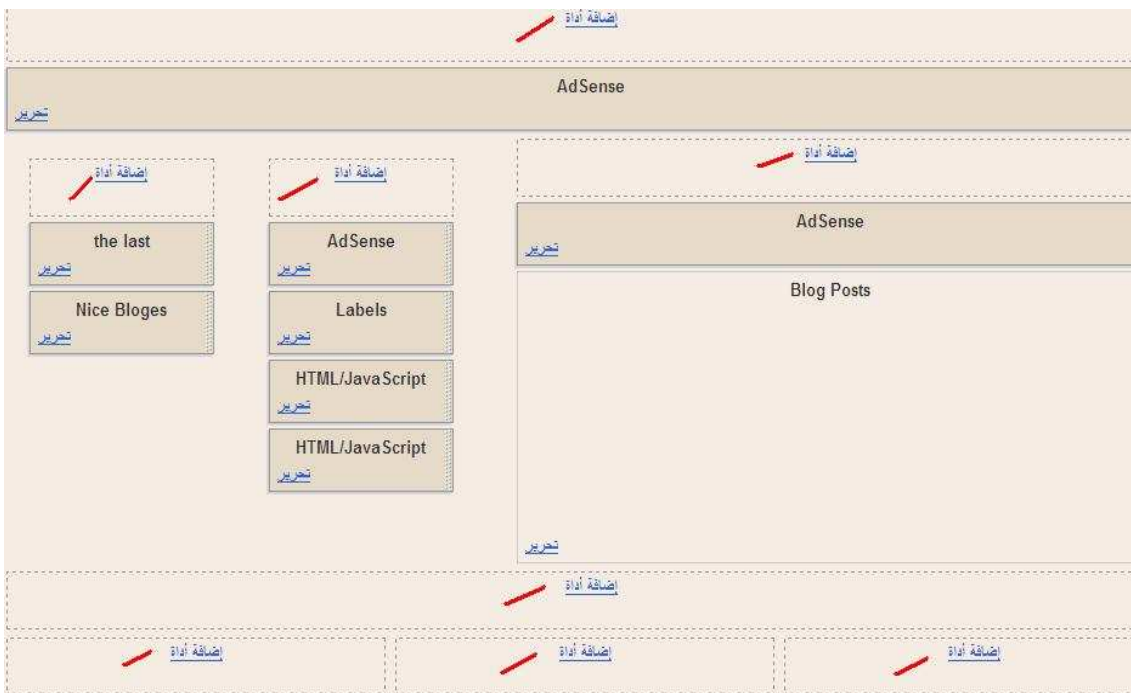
إضافة أداة

AdSense
تحرير

إضافة أداة

إضافة أداة

إضافة أداة

AdSense
تحرير

the last
تحرير

Nice Bloges
تحرير

AdSense
تحرير

Labels
تحرير

HTML/JavaScript
تحرير

HTML/JavaScript
تحرير

Blog Posts
تحرير

إضافة أداة

إضافة أداة

إضافة أداة

إضافة أداة